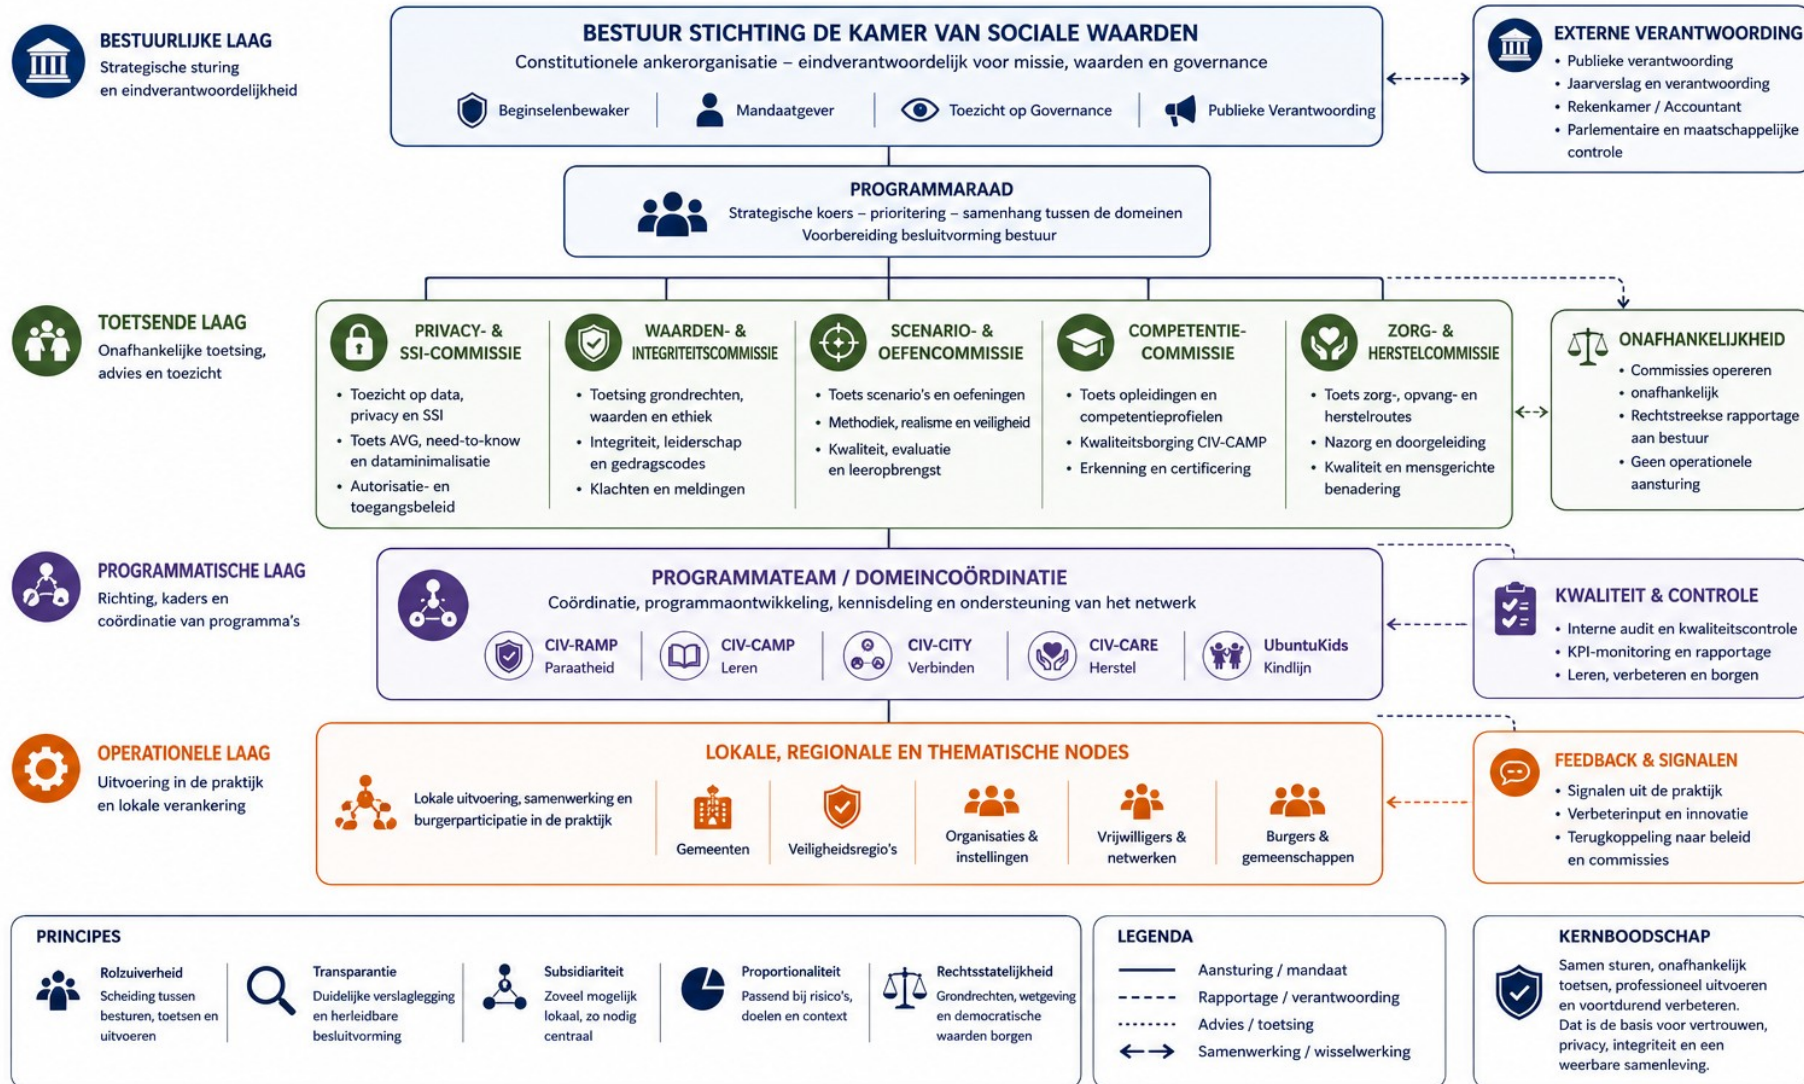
BESTUURLIJKE LAAG
Strategische sturing en eindverantwoordelijkheid

BESTUUR STICHTING DE KAMER VAN SOCIALE WAARDEN
Constitutionele ankerorganisatie – eindverantwoordelijk voor missie, waarden en governance

Beginselenbewaker | Mandaatgever | Toezicht op Governance | Publieke Verantwoording

EXTERNE VERANTWOORDING
• Publieke verantwoording
• Jaarverslag en verantwoording
• Rekenkamer / Accountant
• Parlementaire en maatschappelijke controle

PROGRAMMARAAD
Strategische koers – prioritering – samenhang tussen de domeinen
Voorbereiding besluitvorming bestuur

TOETSENDE LAAG
Onafhankelijke toetsing, advies en toezicht

PRIVACY- & SSI-COMMISSIE
• Toezicht op data, privacy en SSI
• Toets AVG, need-to-know en dataminimalisatie
• Autorisatie- en toegangsbeleid

WAARDEN- & INTEGRITEITSCOMMISSIE
• Toetsing grondrechten, waarden en ethiek
• Integriteit, leiderschap en gedragscodes
• Klachten en meldingen

SCENARIO- & OEFENCOMMISSIE
• Toets scenario's en oefeningen
• Methodiek, realisme en veiligheid
• Kwaliteit, evaluatie en leeropbrengst

COMPETENTIE-COMMISSIE
• Toets opleidingen en competentieprofielen
• Kwaliteitsborging CIV-CAMP
• Erkenning en certificering

ZORG- & HERSTELCOMMISSIE
• Toets zorg-, opvang- en herstelroutes
• Nazorg en doorgeleiding
• Kwaliteit en mensgerichte benadering

ONAFHANKELIJKHEID
• Commissies opereren
• onafhankelijk
• Rechtstreekse rapportage aan bestuur
• Geen operationele aansturing

PROGRAMMATISCHE LAAG
Richting, kaders en coördinatie van programma's

PROGRAMMATEAM / DOMEINCOÖRDINATIE
Coördinatie, programmaontwikkeling, kennisdeling en ondersteuning van het netwerk

CIV-RAMP Paraatheid | CIV-CAMP Leren | CIV-CITY Verbinden | CIV-CARE Herstel | UbuntuKids Kindlijn

KWALITEIT & CONTROLE
• Interne audit en kwaliteitscontrole
• KPI-monitoring en rapportage
• Leren, verbeteren en borgen

OPERATIONELE LAAG
Uitvoering in de praktijk en lokale verankering

LOKALE, REGIONALE EN THEMATISCHE NODES
Lokale uitvoering, samenwerking en burgerparticipatie in de praktijk
Gemeenten | Veiligheidsregio's | Organisaties & instellingen | Vrijwilligers & netwerken | Burgers & gemeenschappen

FEEDBACK & SIGNALEN
• Signalen uit de praktijk
• Verbeterinput en innovatie
• Terugkoppeling naar beleid en commissies

PRINCIPES
Rolzuiverheid
Scheiding tussen besturen, toetsen en uitvoeren
Transparantie
Duidelijke verslaglegging en herleidbare besluitvorming
Subsidiariteit
Zoveel mogelijk lokaal, zo nodig centraal
Proportionaliteit
Passend bij risico's, doelen en context
Rechtsstatelijkheid
Grondrechten, wetgeving en democratische waarden borgen

LEGENDA
Aansturing / mandaat
Rapportage / verantwoording
Advies / toetsing
Samenwerking / wisselwerking

KERNBOODSCHAP
Samen sturen, onafhankelijk toetsen, professioneel uitvoeren en voortdurend verbeteren. Dat is de basis voor vertrouwen, privacy, integriteit en een weerbare samenleving.